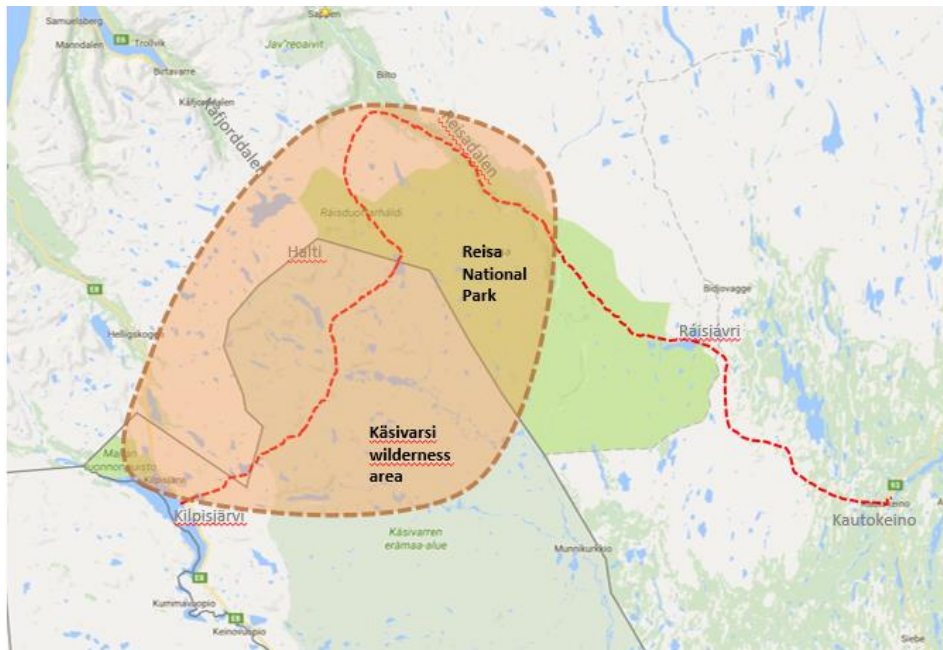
Samuelsberg
Manndalen
E6
Trollvik
Birtavarre
Kåfjorddalen
Kåfjorddalen
Sappen
Jav'reoaivit
Bilto
Reisadalen
Raisduottarhaldi
Halti
Reisa National Park
Bidjovagge
E8
Helligskogen
Ráisjávri
Käsivarsi wilderness area
Mallan luonnonpuisto
Kilpisjärvi
Kilpisjärvi
Käsivarren erämaa-alue
Kautokeino
Kautokeino
Munnikurkkio
E8
Kummavuopio
E8
Keinovuopio
Siebe
93